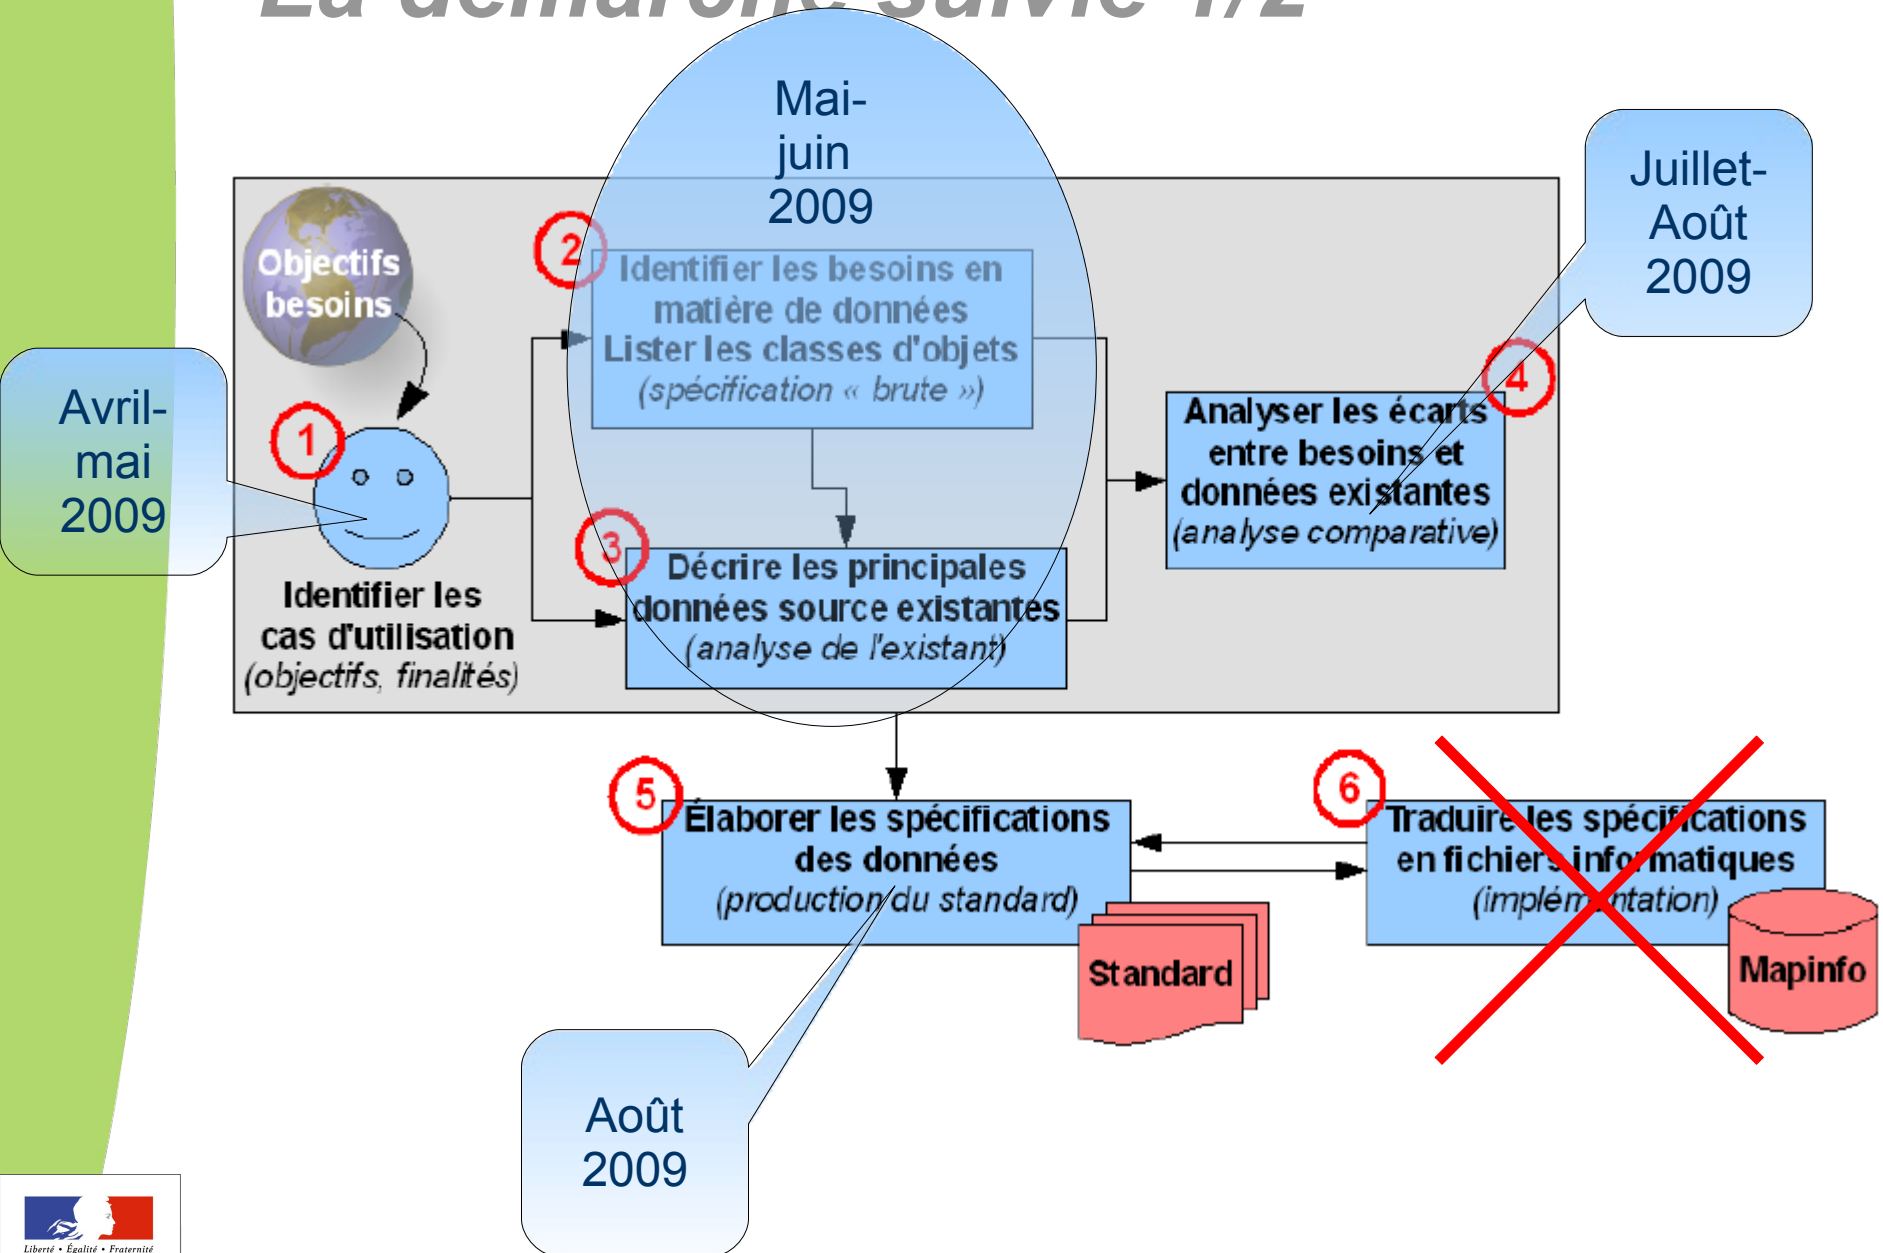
La démarche suivie 1/2

Mai-juin 2009

Juillet-Août 2009

Objectifs besoins

2 Identifier les besoins en matière de données
Lister les classes d'objets
(spécification « brute »)

Avril-mai 2009

1

Identifier les cas d'utilisation
(objectifs, finalités)

3 Décrire les principales données source existantes
(analyse de l'existant)

4 Analyser les écarts entre besoins et données existantes
(analyse comparative)

5 Élaborer les spécifications des données
(production du standard)

6 Traduire les spécifications en fichiers informatiques
(implémentation)

Standard

Mapinfo

Août 2009

Liberté • Égalité • Fraternité